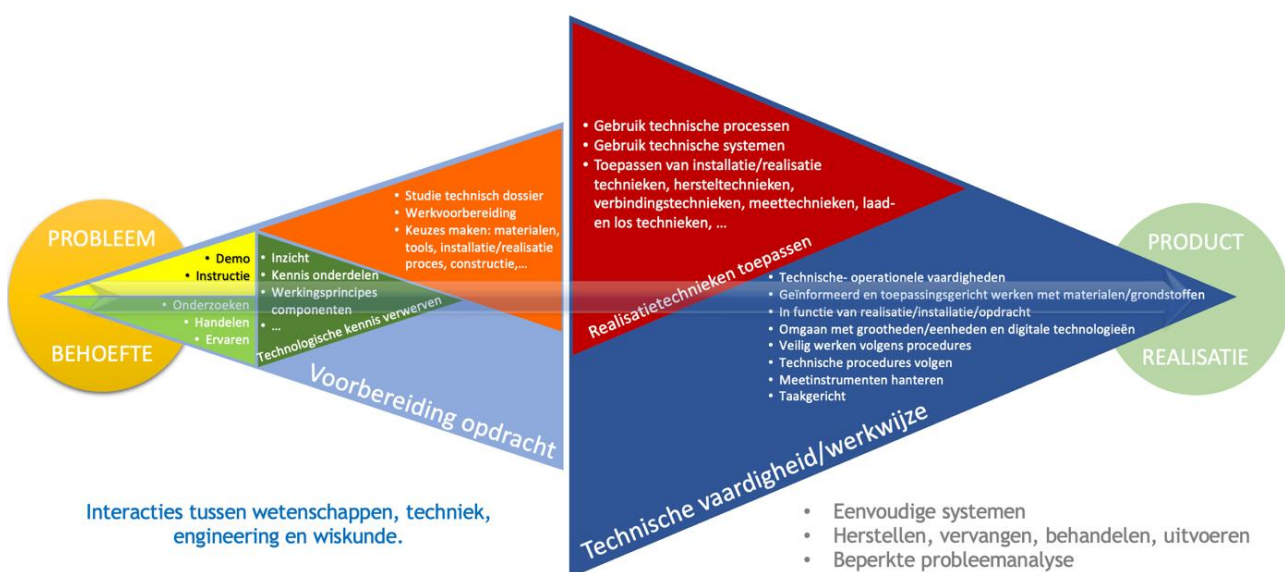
PROBLEEM

BEHOEFTE

• Demo
• Instructie

• Onderzoeken
• Handelen
• Ervaren

• Inzicht
• Kennis onderdelen
• Werkingsprincipes componenten
• …

Technologische kennis verwerven

• Studie technisch dossier
• Werkvoorbereiding
• Keuzes maken: materialen, tools, installatie/realisatie proces, constructie,…

Voorbereiding opdracht

• Gebruik technische processen
• Gebruik technische systemen
• Toepassen van installatie/realisatie technieken, hersteltechnieken, verbindingstechnieken, meettechnieken, laad- en los technieken, …

Realisatietechnieken toepassen

• Technische- operationele vaardigheden
• Geïnformeerd en toepassingsgericht werken met materialen/grondstoffen
• In functie van realisatie/installatie/opdracht
• Omgaan met grootheden/eenheden en digitale technologieën
• Veilig werken volgens procedures
• Technische procedures volgen
• Meetinstrumenten hanteren
• Taakgericht

Technische vaardigheid/werkwijze

PRODUCT

REALISATIE

Interacties tussen wetenschappen, techniek, engineering en wiskunde.

• Eenvoudige systemen
• Herstellen, vervangen, behandelen, uitvoeren
• Beperkte probleemanalyse